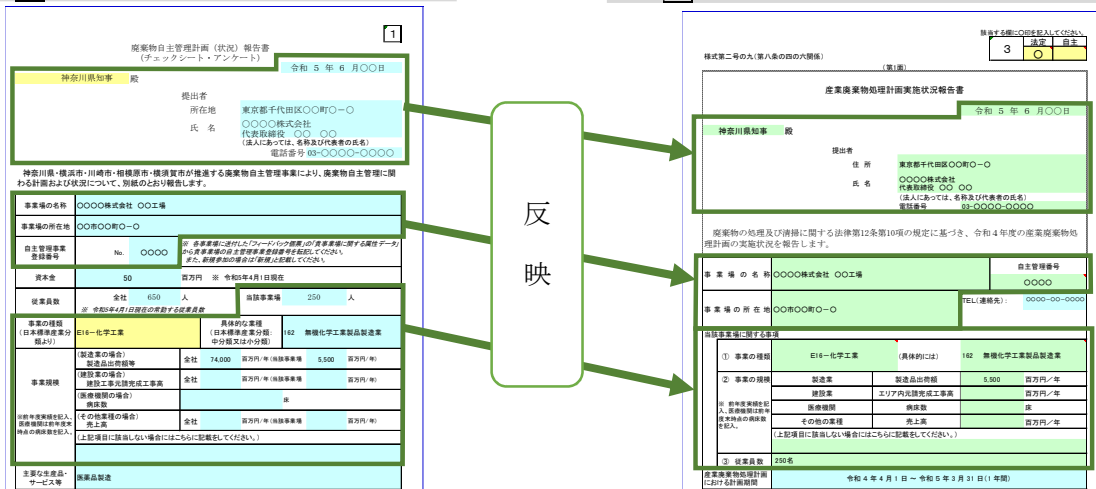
1

廃棄物自主管理計画（状況）報告書
（チェックシート・アンケート）

令和 5 年 6 月〇〇日

神奈川県知事 殿

提出者
所在地 東京都千代田区〇〇町〇ー〇
氏 名 〇〇〇〇株式会社
代表取締役 〇〇 〇〇
（法人にあっては、名称及び代表者の氏名）
電話番号 03-〇〇〇〇-〇〇〇〇

神奈川県・横浜市・川崎市・相模原市・横須賀市が推進する廃棄物自主管理事業により、廃棄物自主管理に関わる計画および状況について、別紙のとおり報告します。

| 事業場の名称 | 〇〇〇〇株式会社 〇〇工場 |
|---|---|
| 事業場の所在地 | 〇〇市〇〇町〇ー〇 |
| 自主管理事業登録番号 | No. 〇〇〇〇 |

※ 各事業者に送付した「フィードバック個票」の「貴事業場に関する属性データ」から貴事業場の自主管理事業登録番号を転記してください。また、新規参加の場合は「新規」と記載してください。

資本金 50 百万円 ※ 令和5年4月1日現在

従業員数 全社 650 人 当該事業場 250 人
※ 令和5年4月1日現在の常勤する従業員数

事業の種類（日本標準産業分類） E16-化学工業 具体的な業種（日本標準産業分類：中分類又は小分類） 162 無機化学工業製品製造業

事業規模
（製造業の場合）製造品出荷額等 全社 74,000 百万円／年（当該事業場 5,500 百万円／年）
（建設業の場合）建設工事元請完成工事高 全社 百万円／年（当該事業場 百万円／年）
（医療機関の場合）病床数 床
（その他業種の場合）売上高 全社 百万円／年（当該事業場 百万円／年）
（上記項目に該当しない場合にはこちらに記載をしてください。）
※前年度実績を記入。医療機関は前年度末時点の病床数を記入。

主要な生産品・サービス等 医薬品製造

反
映

該当する欄に〇印を記入してください。
3 法定 自主
〇

様式第二号の九（第八条の四の六関係）
（第1面）

産業廃棄物処理計画実施状況報告書

令和 5 年 6 月〇〇日

神奈川県知事 殿

提出者
住 所 東京都千代田区〇〇町〇ー〇
氏 名 〇〇〇〇株式会社
代表取締役 〇〇 〇〇
（法人にあっては、名称及び代表者の氏名）
電話番号 03-〇〇〇〇-〇〇〇〇

廃棄物の処理及び清掃に関する法律第12条第10項の規定に基づき、令和４年度の産業廃棄物処理計画の実施状況を報告します。

事業場の名称 〇〇〇〇株式会社 〇〇工場 自主管理番号 〇〇〇〇
事業場の所在地 〇〇市〇〇町〇ー〇 TEL(連絡先)： 〇〇〇-〇〇-〇〇〇〇

当該事業場に関する事項
① 事業の種類 E16-化学工業 （具体的には） 162 無機化学工業製品製造業
② 事業の規模
※ 前年度実績を記入。医療機関は前年度末時点の病床数を記入。
製造業 製造品出荷額 5,500 百万円／年
建設業 エリア内元請完成工事高 百万円／年
医療機関 病床数 床
その他の業種 売上高 百万円／年
（上記項目に該当しない場合にはこちらに記載をしてください。）
③ 従業員数 250名

産業廃棄物処理計画における計画期間 令和 4 年 4 月 1 日 ～ 令和 5 年 3 月 31 日（1 年間）